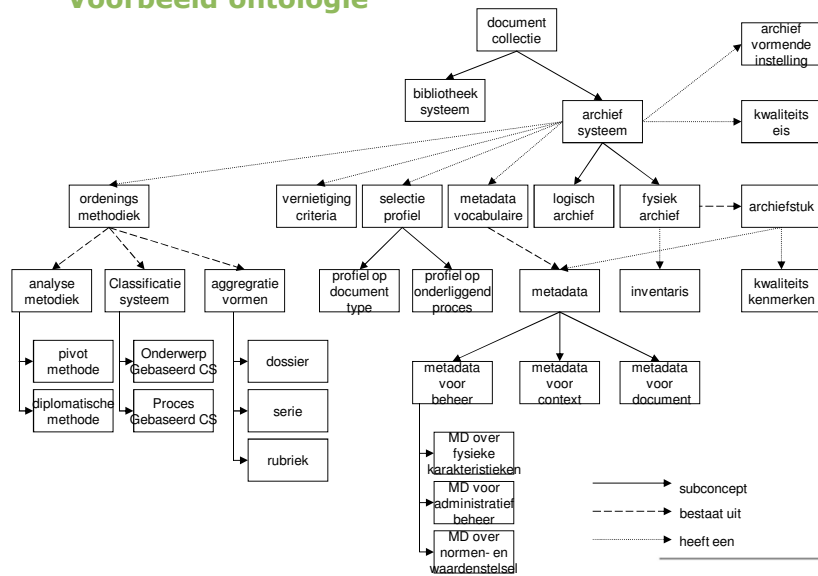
Voorbeeld ontologie

document collectie

bibliotheek systeem

archief systeem

archief vormende instelling

kwaliteits eis

ordenings methodiek

vernietiging criteria

selectie profiel

metadata vocabulaire

logisch archief

fysiek archief

archiefstuk

analyse metodiek

Classificatie systeem

aggregratie vormen

profiel op document type

profiel op onderliggend proces

metadata

inventaris

kwaliteits kenmerken

pivot methode

diplomatische methode

Onderwerp Gebaseerd CS

Proces Gebaseerd CS

dossier

serie

rubriek

metadata voor beheer

metadata voor context

metadata voor document

MD over fysieke karakteristieken

MD voor administratief beheer

MD over normen- en waardenstelsel

subconcept

bestaat uit

heeft een